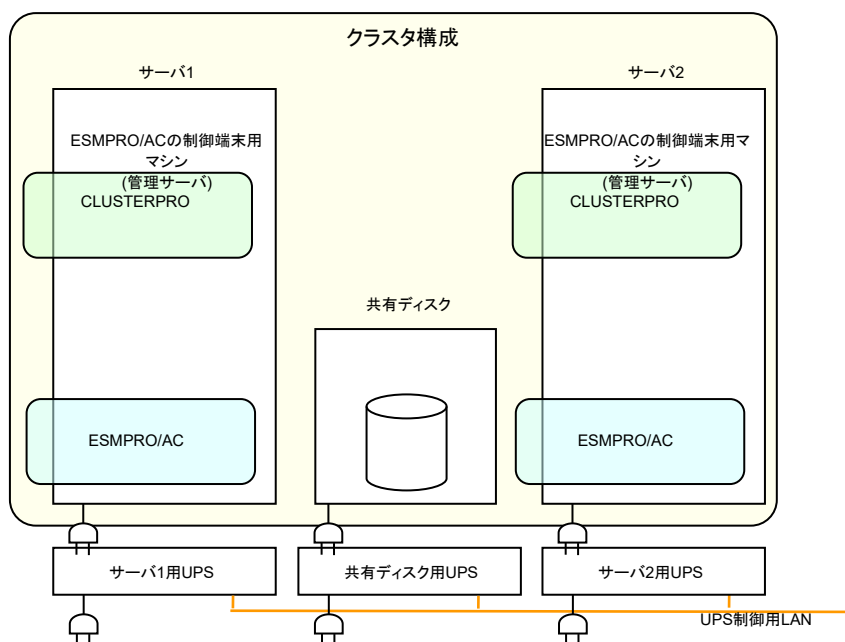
クラスタ構成

サーバ1

ESMPRO/ACの制御端末用マシン
(管理サーバ)

CLUSTERPRO

ESMPRO/AC

サーバ2

ESMPRO/ACの制御端末用マシン
(管理サーバ)

CLUSTERPRO

ESMPRO/AC

共有ディスク

サーバ1用UPS

共有ディスク用UPS

サーバ2用UPS

UPS制御用LAN